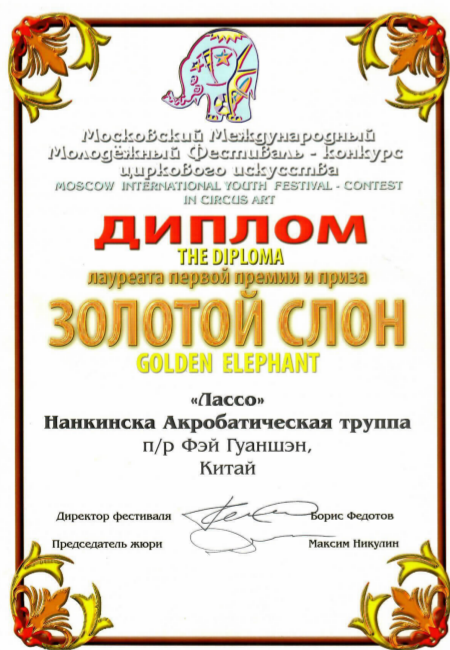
Московский Международный Молодёжный Фестиваль - конкурс циркового искусства
MOSCOW INTERNATIONAL YOUTH FESTIVAL - CONTEST IN CIRCUS ART

ДИПЛОМ
THE DIPLOMA
лауреата первой премии и приза

ЗОЛОТОЙ СЛОН
GOLDEN ELEPHANT

«Лассо»
Нанкинска Акробатическая труппа
п/р Фэй Гуаншэн,
Китай

Директор фестиваля Борис Федотов

Председатель жюри Максим Никулин